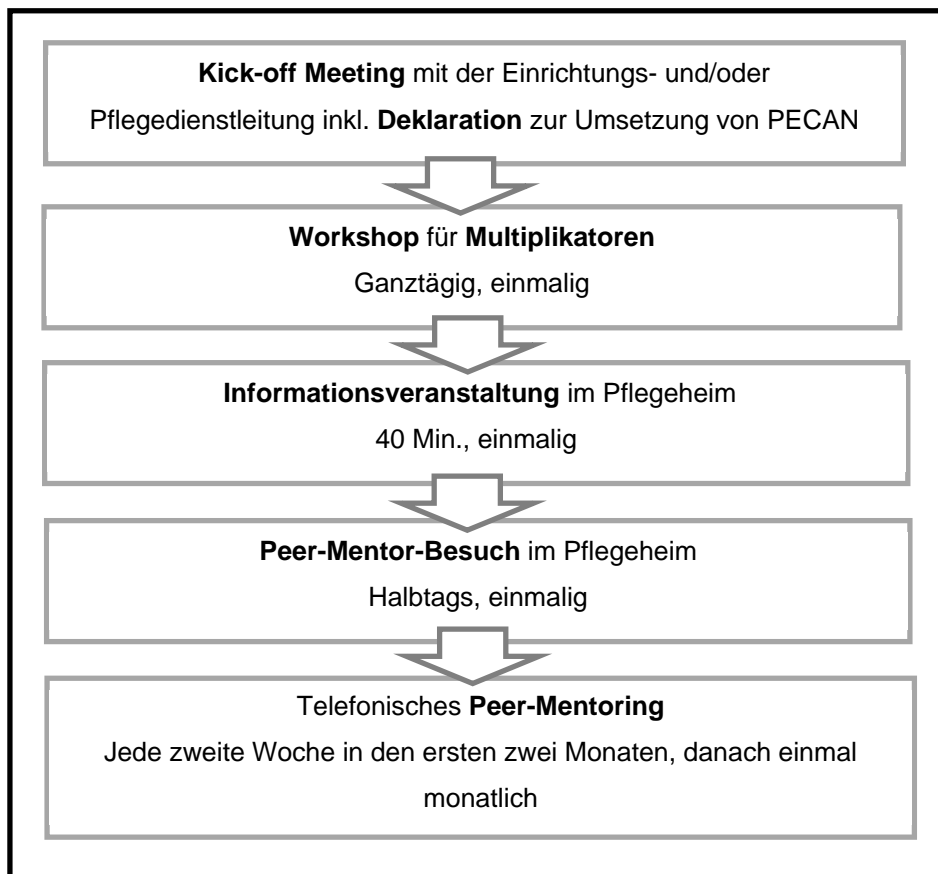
Kick-off Meeting mit der Einrichtungs- und/oder Pflegedienstleitung inkl. Deklaration zur Umsetzung von PECAN

Workshop für Multiplikatoren
Ganztägig, einmalig

Informationsveranstaltung im Pflegeheim
40 Min., einmalig

Peer-Mentor-Besuch im Pflegeheim
Halbtags, einmalig

Telefonisches Peer-Mentoring
Jede zweite Woche in den ersten zwei Monaten, danach einmal monatlich